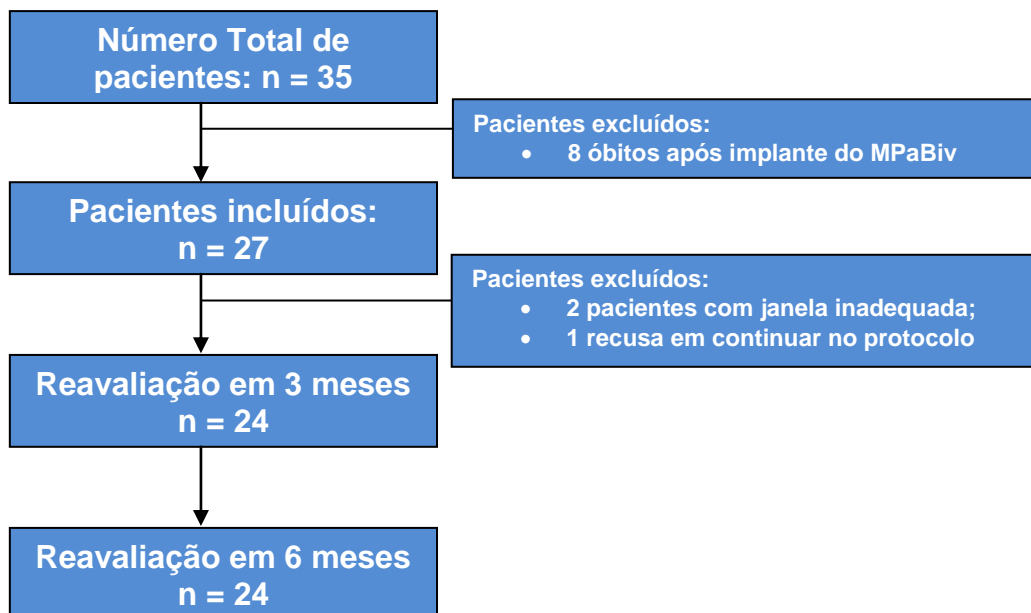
Número Total de pacientes: n = 35

Pacientes excluídos:
- 8 óbitos após implante do MPaBiv

Pacientes incluídos: n = 27

Pacientes excluídos:
- 2 pacientes com janela inadequada;
- 1 recusa em continuar no protocolo

Reavaliação em 3 meses n = 24

Reavaliação em 6 meses n = 24